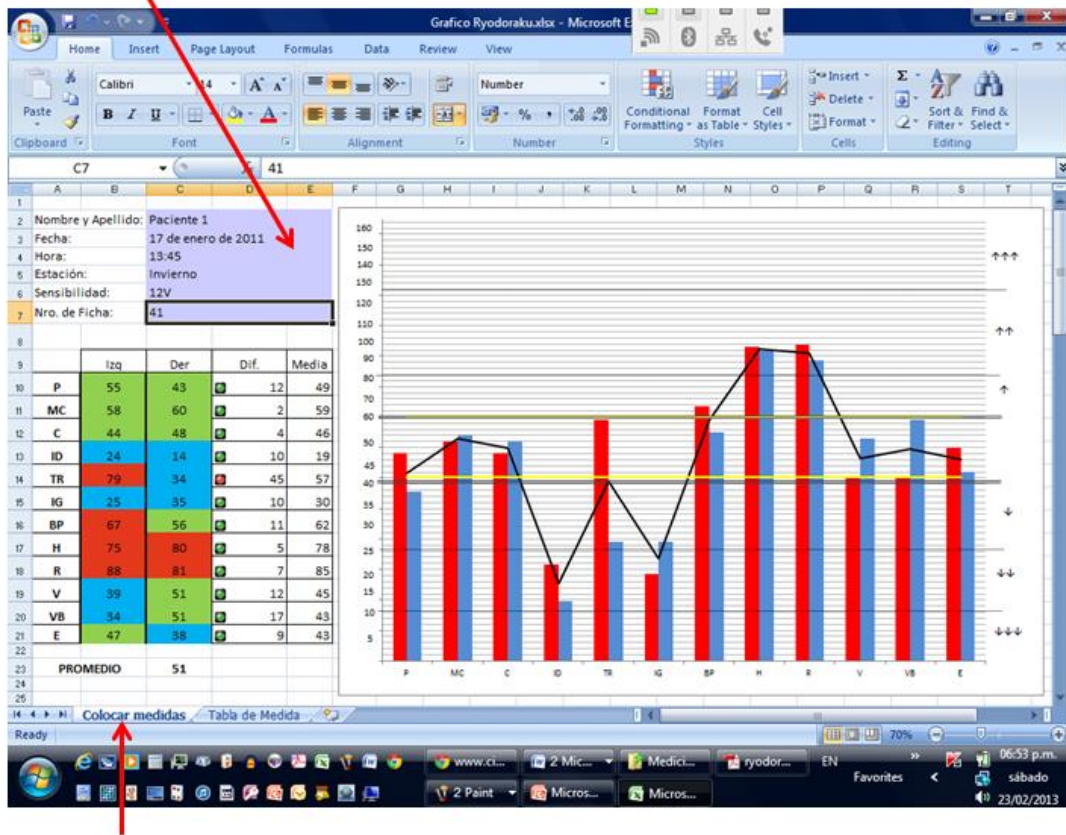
Grafico Ryodoraku.xlsx - Microsoft E

Home Insert Page Layout Formulas Data Review View

Paste Clipboard
Calibri 14 A A
B I U
Font
Alignment
Number
$ % , .00 .0
Number
Conditional Formatting Format as Table Cell Styles
Styles
Insert Delete Format
Cells
Σ Sort & Filter Find & Select
Editing

C7 fx 41

| | A | B | C | D | E |
|---|---|---|---|---|---|
| 1 | | | | | |
| 2 | Nombre y Apellido: | | Paciente 1 | | |
| 3 | Fecha: | | 17 de enero de 2011 | | |
| 4 | Hora: | | 13:45 | | |
| 5 | Estación: | | Invierno | | |
| 6 | Sensibilidad: | | 12V | | |
| 7 | Nro. de Ficha: | | 41 | | |
| 8 | | | | | |
| 9 | | Izq | Der | Dif. | Media |
| 10 | P | 55 | 43 | 12 | 49 |
| 11 | MC | 58 | 60 | 2 | 59 |
| 12 | C | 44 | 48 | 4 | 46 |
| 13 | ID | 24 | 14 | 10 | 19 |
| 14 | TR | 79 | 34 | 45 | 57 |
| 15 | IG | 25 | 35 | 10 | 30 |
| 16 | BP | 67 | 56 | 11 | 62 |
| 17 | H | 75 | 80 | 5 | 78 |
| 18 | R | 88 | 81 | 7 | 85 |
| 19 | V | 39 | 51 | 12 | 45 |
| 20 | VB | 34 | 51 | 17 | 43 |
| 21 | E | 47 | 38 | 9 | 43 |
| 22 | | | | | |
| 23 | PROMEDIO | | 51 | | |

160 150 140 130 120 110 100 90 80 70 60 50 45 40 35 30 25 20 15 10 5
↑↑↑ ↑↑ ↑ ↓ ↓↓ ↓↓↓
P MC C ID TR IG BP H R V VB E

Colocar medidas Tabla de Medida
Ready 70%

www.ci... 2 Mic... Medici... ryodor... EN Favorites 06:53 p.m. sábado 23/02/2013
2 Paint Micros... Micros...